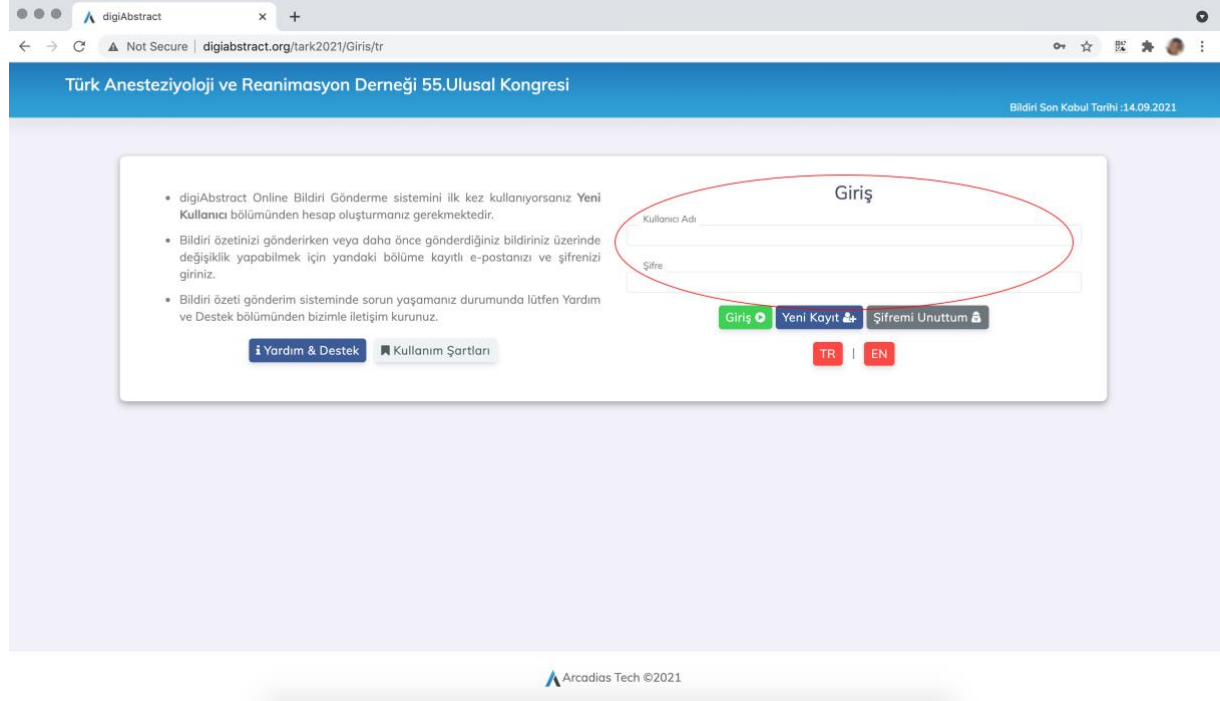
digiAbstract

Not Secure | digiabstract.org/tark2021/Giris/tr

Türk Anesteziyoloji ve Reanimasyon Derneği 55.Ulusal Kongresi

Bildiri Son Kabul Tarihi :14.09.2021

- digiAbstract Online Bildiri Gönderme sistemini ilk kez kullanıyorsanız **Yeni Kullanıcı** bölümünden hesap oluşturmanız gerekmektedir.
- Bildiri özetinizi gönderirken veya daha önce gönderdiğiniz bildiriniz üzerinde değişiklik yapabilmek için yandaki bölüme kayıtlı e-postanızı ve şifrenizi giriniz.
- Bildiri özeti gönderim sisteminde sorun yaşamanız durumunda lütfen Yardım ve Destek bölümünden bizimle iletişim kurunuz.

Yardım & Destek

Kullanım Şartları

Giriş

Kullanıcı Adı

Şifre

Giriş

Yeni Kayıt

Şifremi Unuttum

TR | EN

Arcadias Tech ©2021